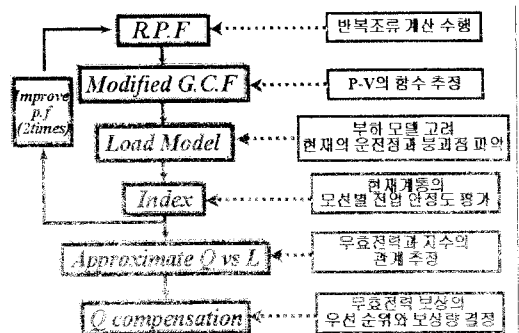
R.P.F

반복조류 계산 수행

Improve p.f (2times)

Modified G.C.F

P-V의 함수 추정

Load Model

부하 모델 고려 현재의 운전점과 붕괴점 파악

Index

현재계통의 모선별 전압 안정도 평가

Approximate Q vs L

무효전력과 지수의 관계 추정

Q compensation

무효전력 보상의 우선 순위와 보상량 결정